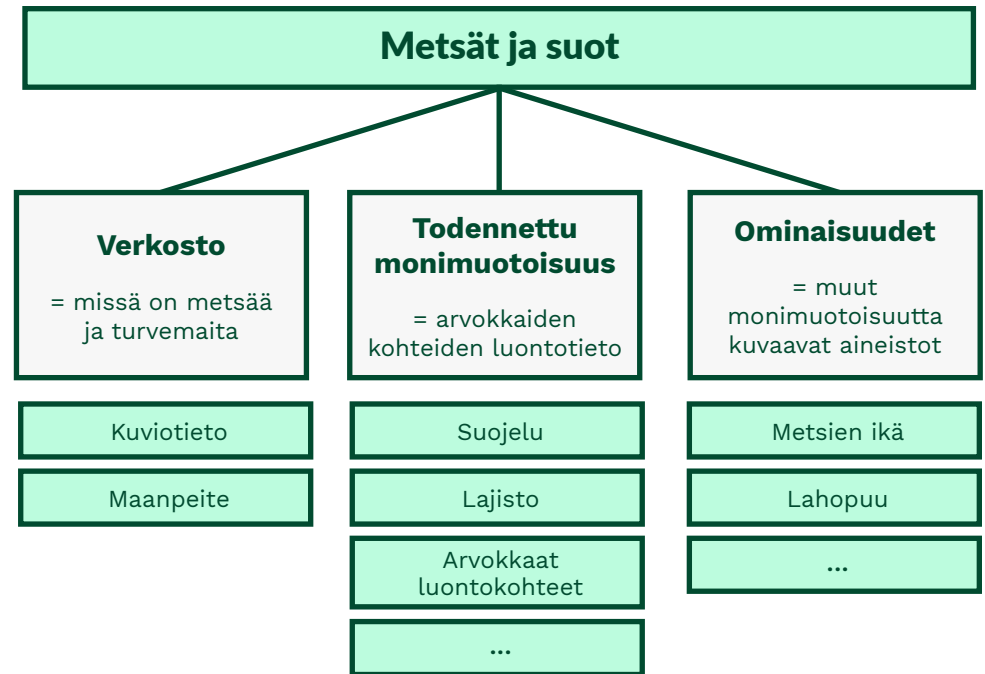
Metsät ja suot

Verkosto

= missä on metsää ja turvemaita

Kuviotieto

Maanpeite

Todennettu monimuotoisuus

= arvokkaiden kohteiden luontotieto

Suojelu

Lajisto

Arvokkaat luontokohteet

...

Ominaisuudet

= muut monimuotoisuutta kuvaavat aineistot

Metsien ikä

Lahopuu

...